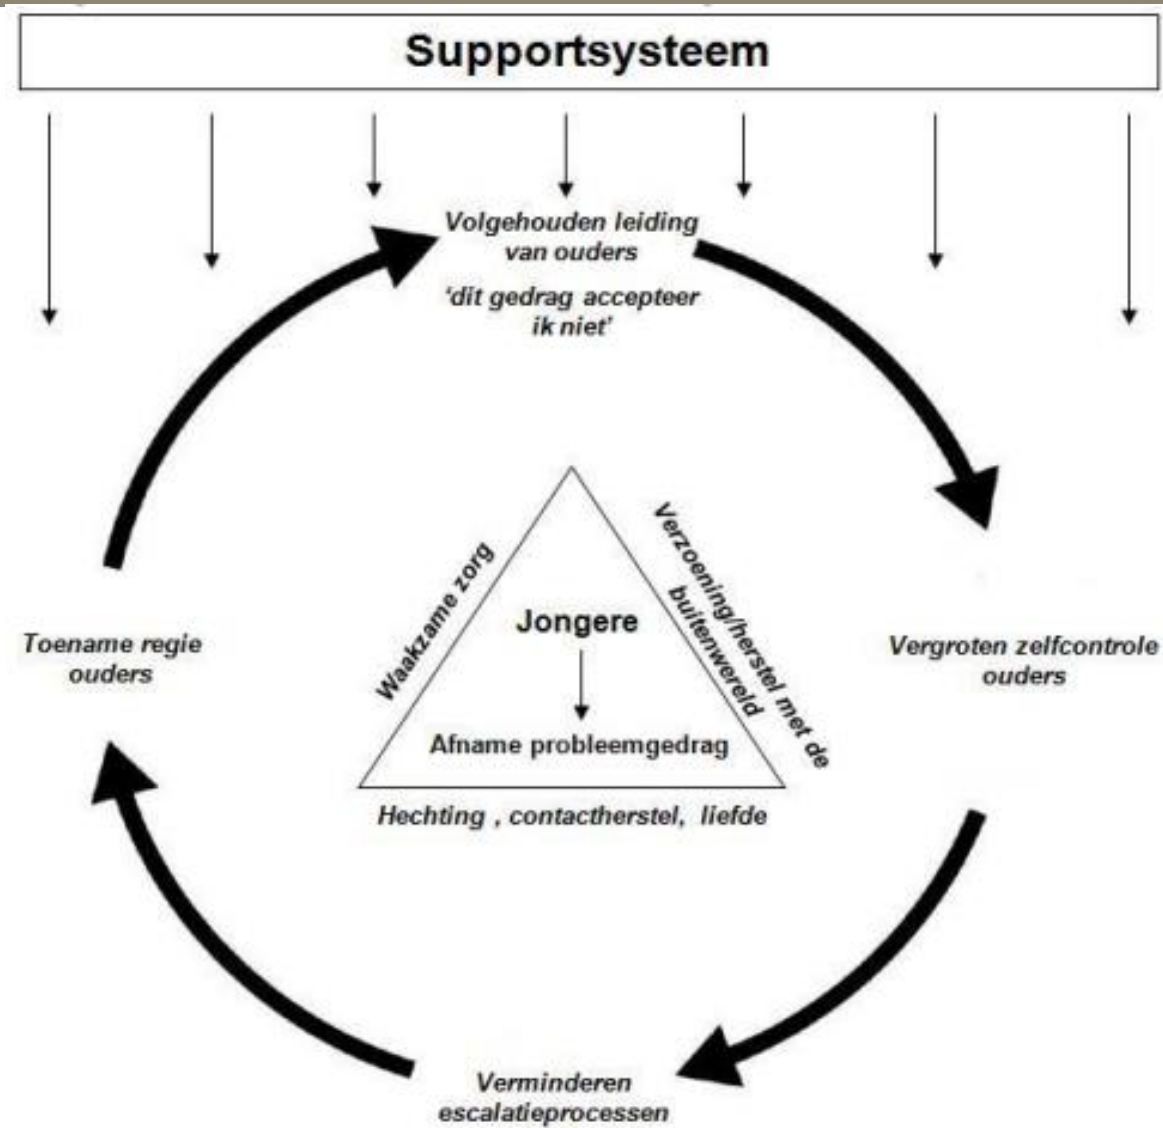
Supportsysteem

Volgehouden leiding van ouders

'dit gedrag accepteer ik niet'

Toename regie ouders

Vergroten zelfcontrole ouders

Waakzame zorg

Verzoening/herstel met de buitenwereld

Jongere

Afname probleemgedrag

Hechting , contactherstel, liefde

Verminderen escalatieprocessen